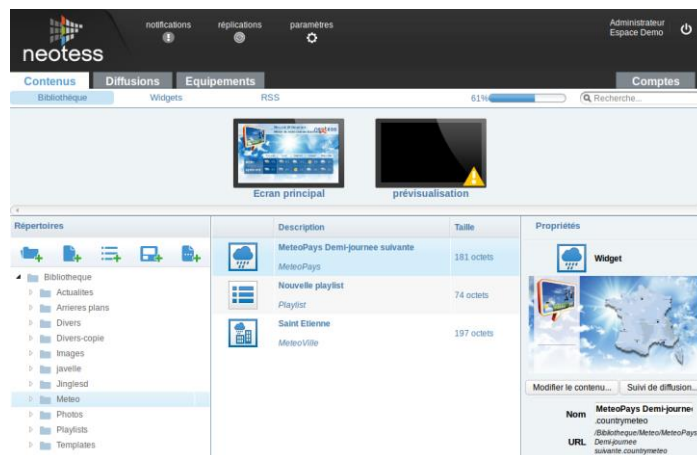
neotess

notifications

réplications

paramètres

Administrateur
Espace Demo

Contenus
Diffusions
Equipements
Comptes

Bibliothèque
Widgets
RSS
61%
Recherche...

Ecran principal
prévisualisation

Répertoires

Bibliotheque
Actualites
Arrieres plans
Divers
Divers-copie
Images
javelle
Jinglesd
Meteo
Photos
Playlists
Templates

| Description | Taille |
|---|---|
| MeteoPays Demi-journee suivante<br>MeteoPays | 181 octets |
| Nouvelle playlist<br>Playlist | 74 octets |
| Saint Etienne<br>MeteoVille | 197 octets |

Propriétés

Widget

Modifier le contenu...
Suivi de diffusion...

Nom MeteoPays Demi-journe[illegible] .countrymeteo
URL /Bibliotheque/Meteo/MeteoPays Demi-journee suivante.countrymeteo